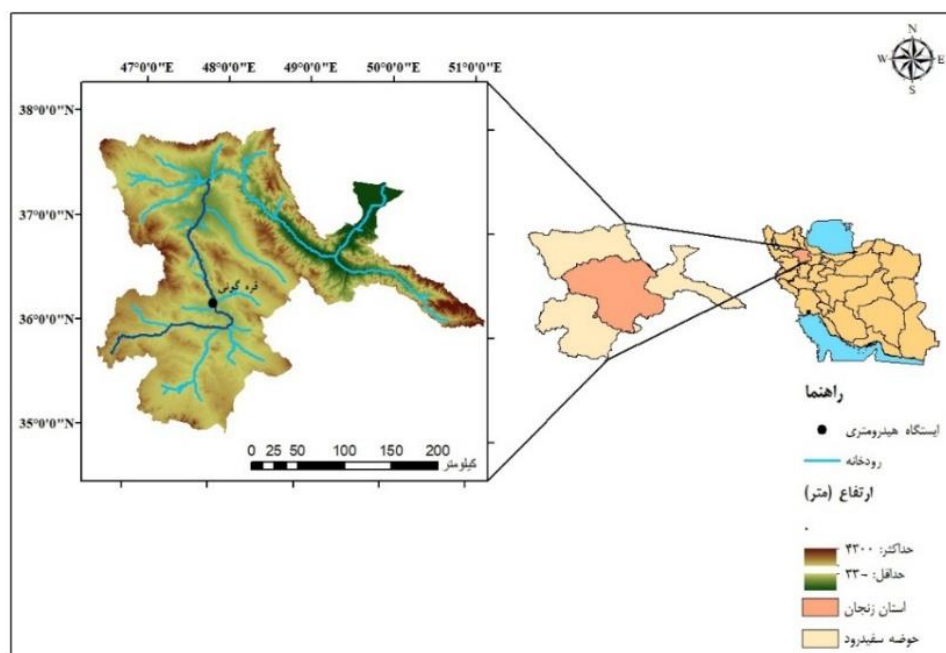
47°0'0"E 48°0'0"E 49°0'0"E 50°0'0"E 51°0'0"E

38°0'0"N
37°0'0"N
36°0'0"N
35°0'0"N

قره گونی

0 25 50 100 150 200
کیلومتر

N
W E
S

راهنما

ایستگاه هیدرومتری

رودخانه

ارتفاع (متر)

حداکثر: ۴۳۰۰
حداقل: ۳۳-

استان زنجان

حوضه سفیدرود